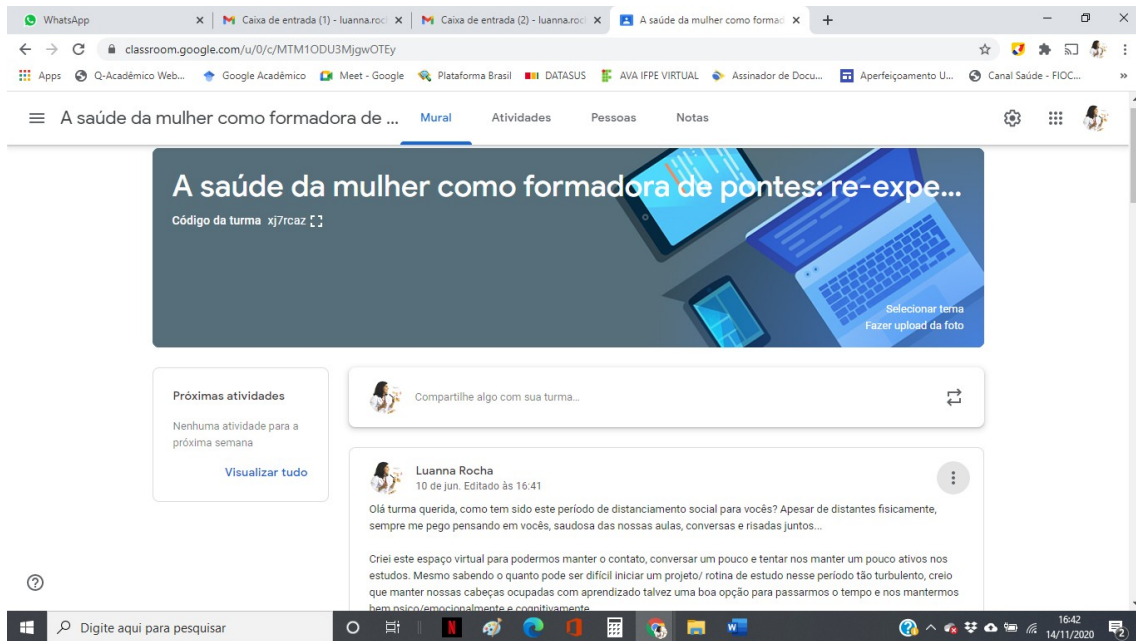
WhatsApp
Caixa de entrada (1) - luanna.roc
Caixa de entrada (2) - luanna.roc
A saúde da mulher como formad
classroom.google.com/u/0/c/MTM1ODU3MjgwOTEy
Apps Q-Acadêmico Web... Google Acadêmico Meet - Google Plataforma Brasil DATASUS AVA IFPE VIRTUAL Assinador de Docu... Aperfeiçoamento U... Canal Saúde - FIOC...

A saúde da mulher como formadora de ... Mural Atividades Pessoas Notas

A saúde da mulher como formadora de pontes: re-expe...
Código da turma xj7rcaz
Selecionar tema
Fazer upload da foto

Próximas atividades
Nenhuma atividade para a próxima semana
Visualizar tudo

Compartilhe algo com sua turma...

Luanna Rocha
10 de jun. Editado às 16:41
Olá turma querida, como tem sido este período de distanciamento social para vocês? Apesar de distantes fisicamente, sempre me pego pensando em vocês, saudosa das nossas aulas, conversas e risadas juntos...

Criei este espaço virtual para podermos manter o contato, conversar um pouco e tentar nos manter um pouco ativos nos estudos. Mesmo sabendo o quanto pode ser difícil iniciar um projeto/ rotina de estudo nesse período tão turbulento, creio que manter nossas cabeças ocupadas com aprendizado talvez uma boa opção para passarmos o tempo e nos mantermos bem psico/emocionalmente e cognitivamente

Digite aqui para pesquisar
16:42
14/11/2020